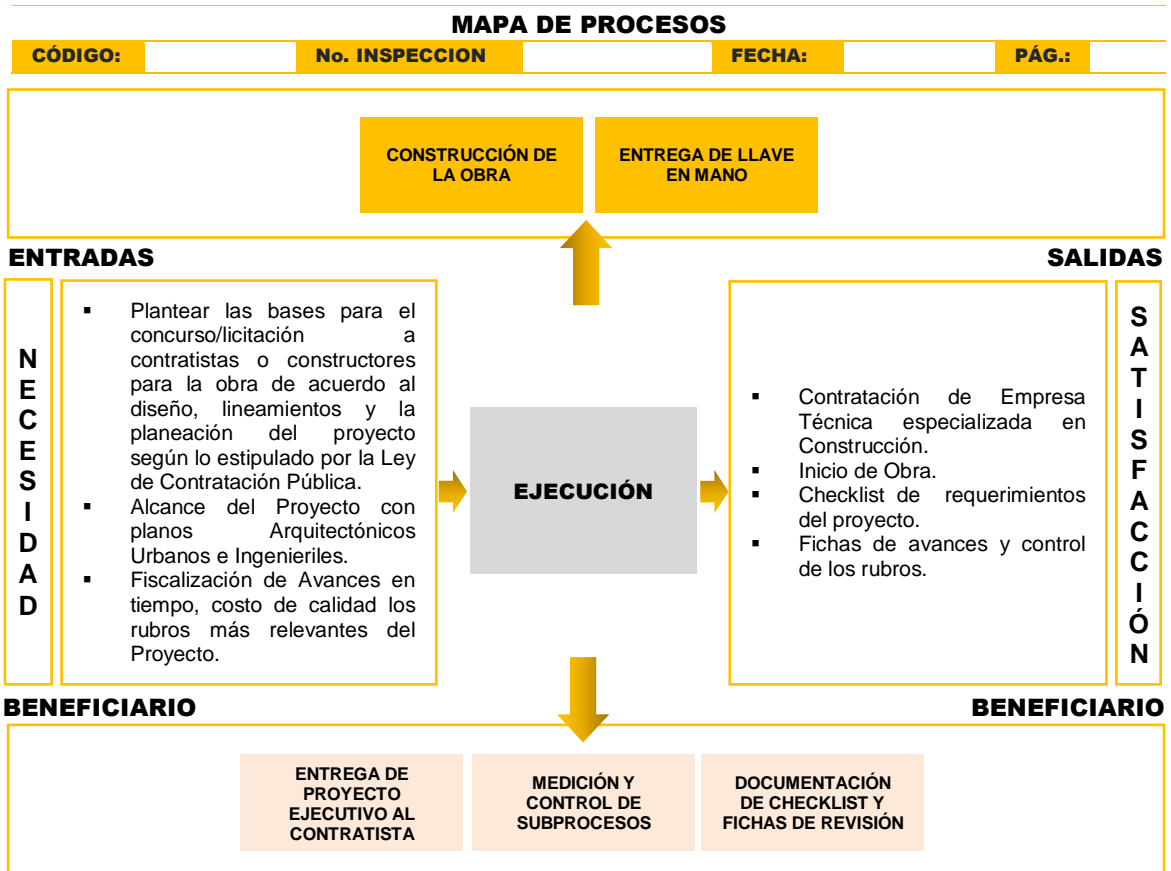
MAPA DE PROCESOS

| CÓDIGO: | | No. INSPECCION | | FECHA: | | PÁG.: | |
|---|---|---|---|---|---|---|---|

CONSTRUCCIÓN DE LA OBRA

ENTREGA DE LLAVE EN MANO

ENTRADAS

SALIDAS

N E C E S I D A D

- Plantear las bases para el concurso/licitación a contratistas o constructores para la obra de acuerdo al diseño, lineamientos y la planeación del proyecto según lo estipulado por la Ley de Contratación Pública.
- Alcance del Proyecto con planos Arquitectónicos Urbanos e Ingenieriles.
- Fiscalización de Avances en tiempo, costo de calidad los rubros más relevantes del Proyecto.

EJECUCIÓN

- Contratación de Empresa Técnica especializada en Construcción.
- Inicio de Obra.
- Checklist de requerimientos del proyecto.
- Fichas de avances y control de los rubros.

S A T I S F A C C I Ó N

BENEFICIARIO

BENEFICIARIO

ENTREGA DE PROYECTO EJECUTIVO AL CONTRATISTA

MEDICIÓN Y CONTROL DE SUBPROCESOS

DOCUMENTACIÓN DE CHECKLIST Y FICHAS DE REVISIÓN